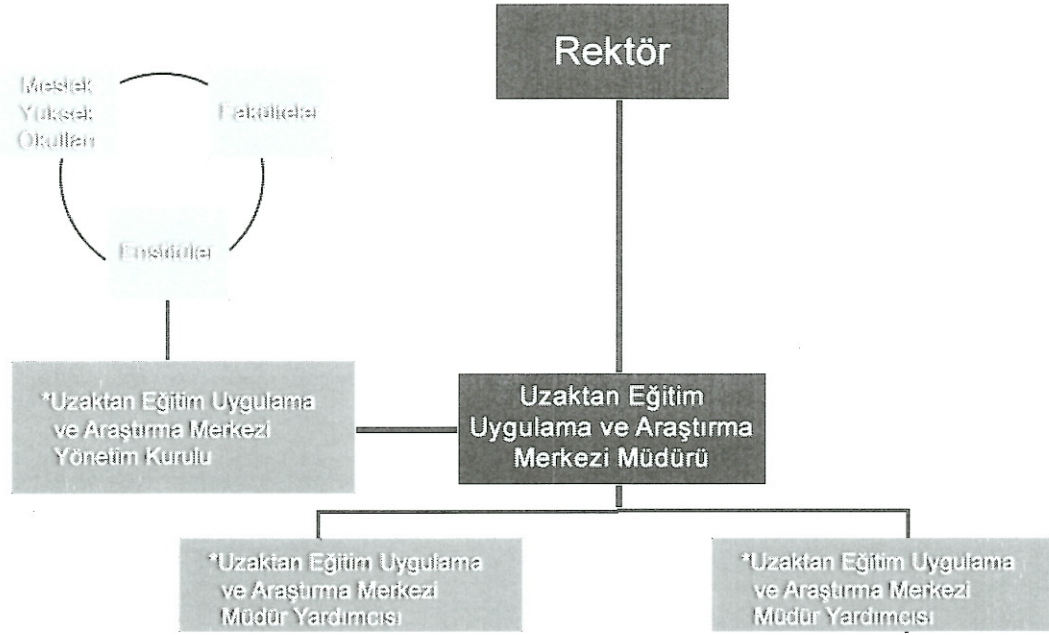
Rektör

Meslek Yüksek Okulları

Fakülteler

Enstitüler

*Uzaktan Eğitim Uygulama ve Araştırma Merkezi Yönetim Kurulu

Uzaktan Eğitim Uygulama ve Araştırma Merkezi Müdürü

*Uzaktan Eğitim Uygulama ve Araştırma Merkezi Müdür Yardımcısı

*Uzaktan Eğitim Uygulama ve Araştırma Merkezi Müdür Yardımcısı